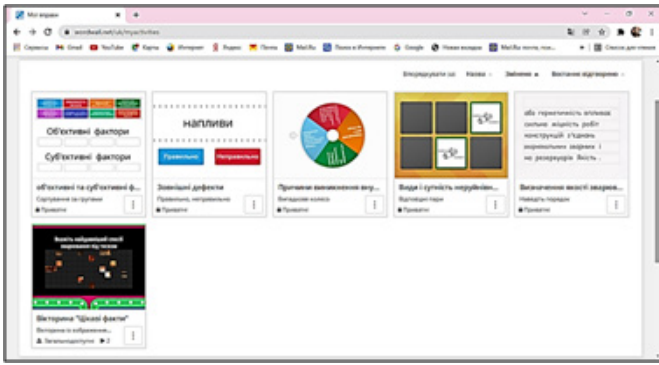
Мої вправи
wordwall.net/uk/myactivities
Сервисы Gmail YouTube Карты Интернет Яндекс Почта Mail.Ru Поиск в Интернете Google Новая вкладка Mail.Ru почта, пои... Список для чтения
Експортувати ще Назва Змінено Востаннє відтворено
Об'єктивні фактори
Суб'єктивні фактори
наплииви
Правильно Неправильно
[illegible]
Об'єктивні та суб'єктивні ф...
Сортування за групами
Приватні
Зовнішні дефекти
Правильно, неправильно
Приватні
Причини виникнення вну...
Випадкове колесо
Приватні
Види і сутність порушенн...
Відповідні пари
Приватні
Визначення якості зварюв...
Невідь порядок
Приватні
Вікторина "Цікаві факти"
Вікторина із зображенн...
Загальнодоступні 2